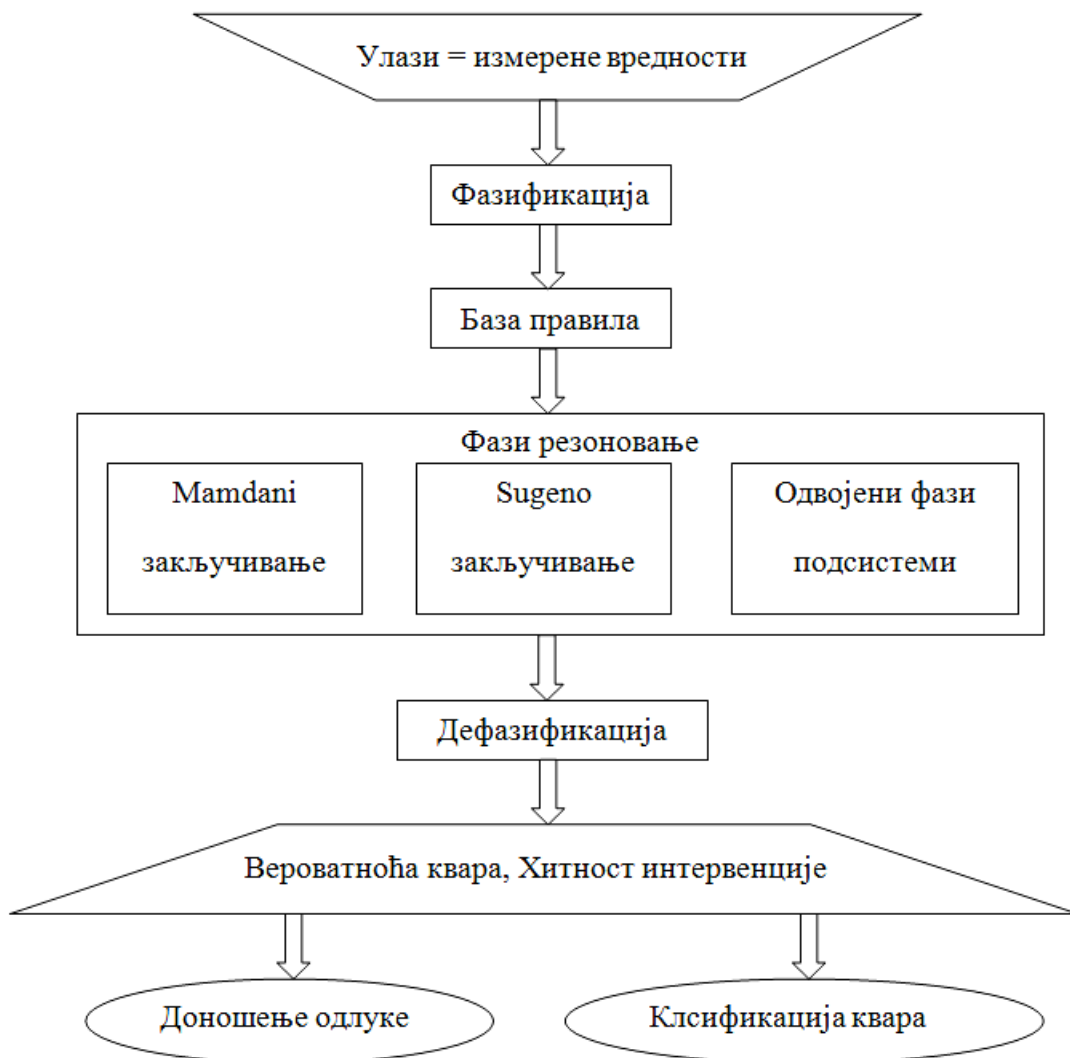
Улази = измерене вредности

Фазификација

База правила

Фази резоновање

Mamdani закључивање

Sugeno закључивање

Одвојени фази подсистеми

Дефазификација

Вероватноћа квара, Хитност интервенције

Доношење одлуке

Клсификација квара